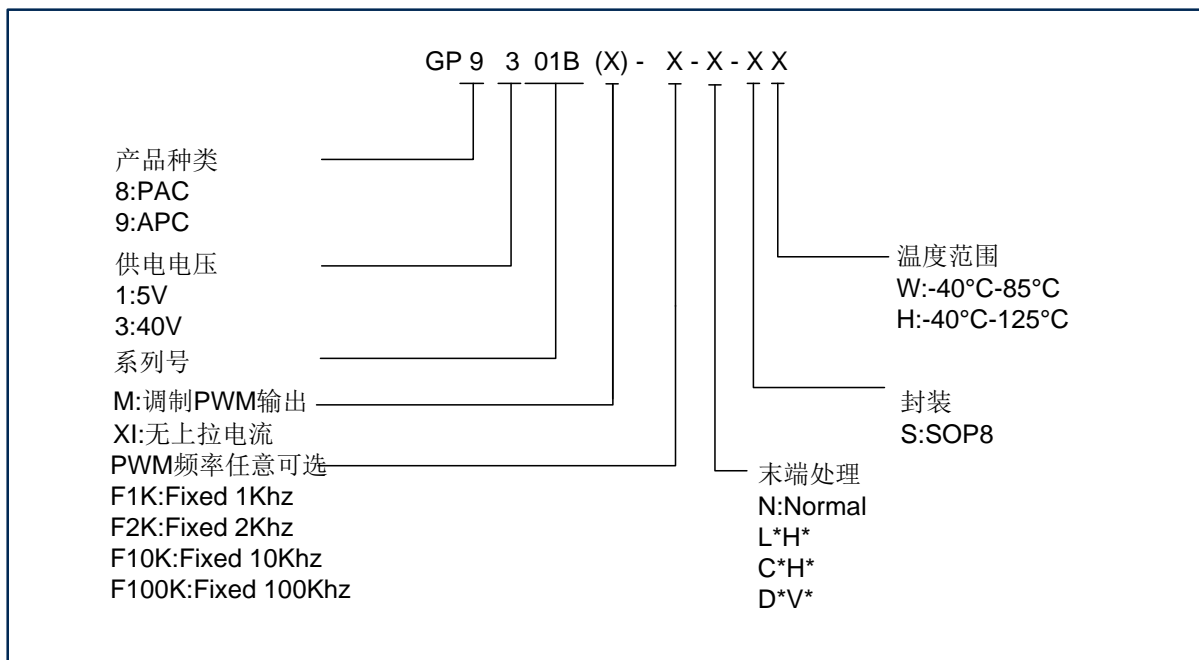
GP 9 3 01B (X) - X - X - X X

产品种类
8:PAC
9:APC

供电电压
1:5V
3:40V

系列号

M:调制PWM输出
XI:无上拉电流

PWM频率任意可选
F1K:Fixed 1Khz
F2K:Fixed 2Khz
F10K:Fixed 10Khz
F100K:Fixed 100Khz

温度范围
W:-40°C-85°C
H:-40°C-125°C

封装
S:SOP8

末端处理
N:Normal
L*H*
C*H*
D*V*